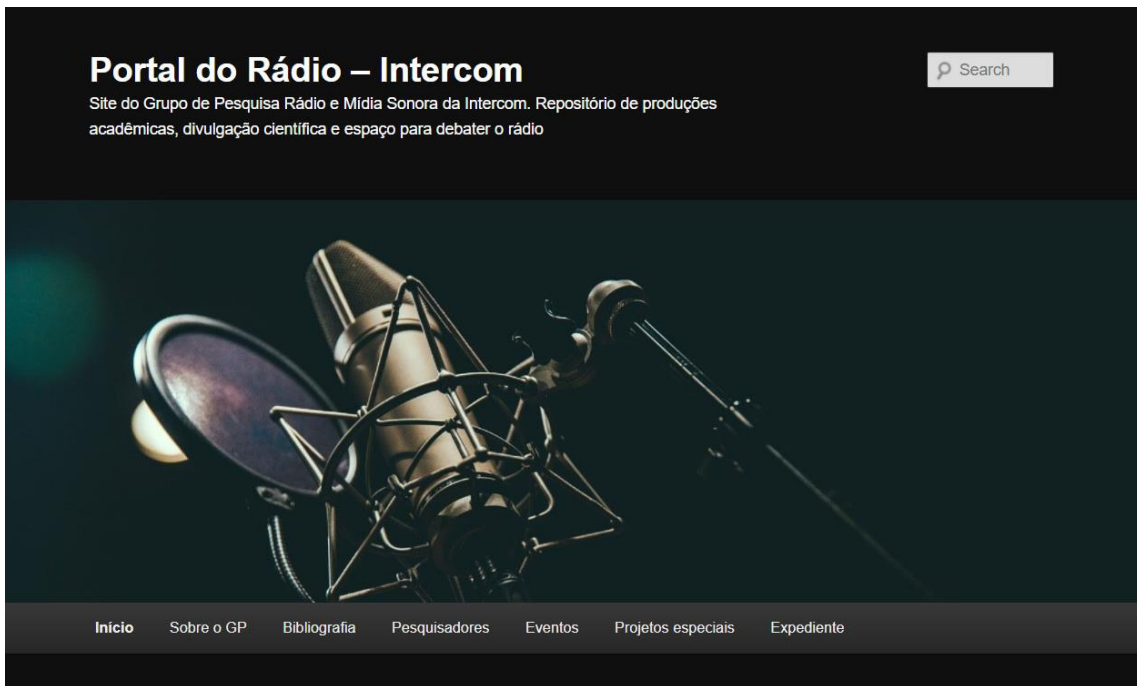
Portal do Rádio – Intercom

Site do Grupo de Pesquisa Rádio e Mídia Sonora da Intercom. Repositório de produções acadêmicas, divulgação científica e espaço para debater o rádio

Search

Início Sobre o GP Bibliografia Pesquisadores Eventos Projetos especiais Expediente